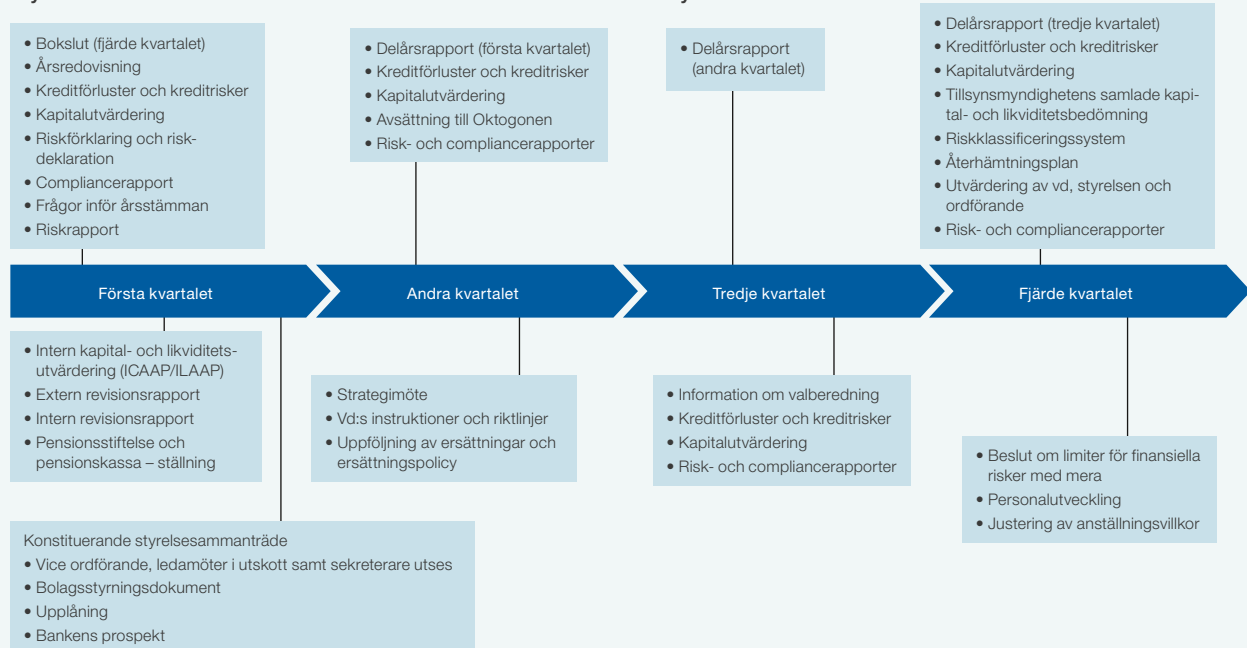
• Bokslut (fjärde kvartalet)
• Årsredovisning
• Kreditförluster och kreditrisker
• Kapitalutvärdering
• Riskförklaring och riskdeklaration
• Compliancerapport
• Frågor inför årsstämman
• Riskrapport

• Delårsrapport (första kvartalet)
• Kreditförluster och kreditrisker
• Kapitalutvärdering
• Avsättning till Oktogonen
• Risk- och compliancerapporter

• Delårsrapport (andra kvartalet)

• Delårsrapport (tredje kvartalet)
• Kreditförluster och kreditrisker
• Kapitalutvärdering
• Tillsynsmyndighetens samlade kapital- och likviditetsbedömning
• Riskklassificeringssystem
• Återhämtningsplan
• Utvärdering av vd, styrelsen och ordförande
• Risk- och compliancerapporter

Första kvartalet

Andra kvartalet

Tredje kvartalet

Fjärde kvartalet

• Intern kapital- och likviditetsutvärdering (ICAAP/ILAAP)
• Extern revisionsrapport
• Intern revisionsrapport
• Pensionsstiftelse och pensionskassa – ställning

• Strategimöte
• Vd:s instruktioner och riktlinjer
• Uppföljning av ersättningar och ersättningspolicy

• Information om valberedning
• Kreditförluster och kreditrisker
• Kapitalutvärdering
• Risk- och compliancerapporter

• Beslut om limiter för finansiella risker med mera
• Personalutveckling
• Justering av anställningsvillkor

Konstituerande styrelsesammanträde
• Vice ordförande, ledamöter i utskott samt sekreterare utses
• Bolagsstyrningsdokument
• Upplåning
• Bankens prospekt